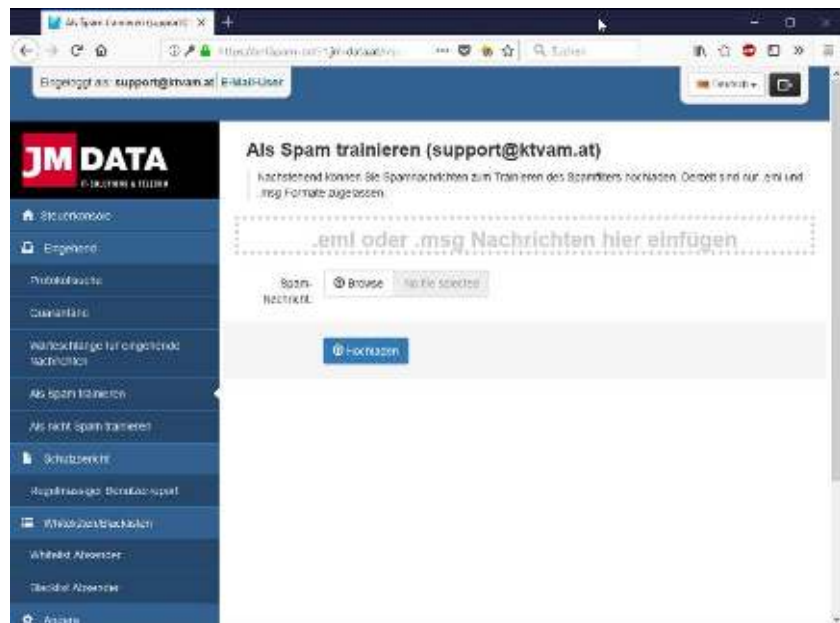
Als Spam trainieren (support@ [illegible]

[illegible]

Suchen

Eingeloggt als: support@ktvam.at E-Mail-User

Deutsch

JM DATA

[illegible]

Steuerkonsole

Eingehend

Protokollsuche

Quarantäne

Warteschlange für eingehende Nachrichten

Als Spam trainieren

Als nicht Spam trainieren

Schutzbericht

Regelmässiger Benutzerreport

Whitelisten/Blacklisten

Whitelist Absender

Blacklist Absender

Ansicht

Als Spam trainieren (support@ktvam.at)

Nachstehend können Sie Spamnachrichten zum Trainieren des Spamfilters hochladen. Derzeit sind nur .eml und .msg Formate zugelassen.

.eml oder .msg Nachrichten hier einfügen

Spam-Nachricht:

Browse

No file selected

Hochladen